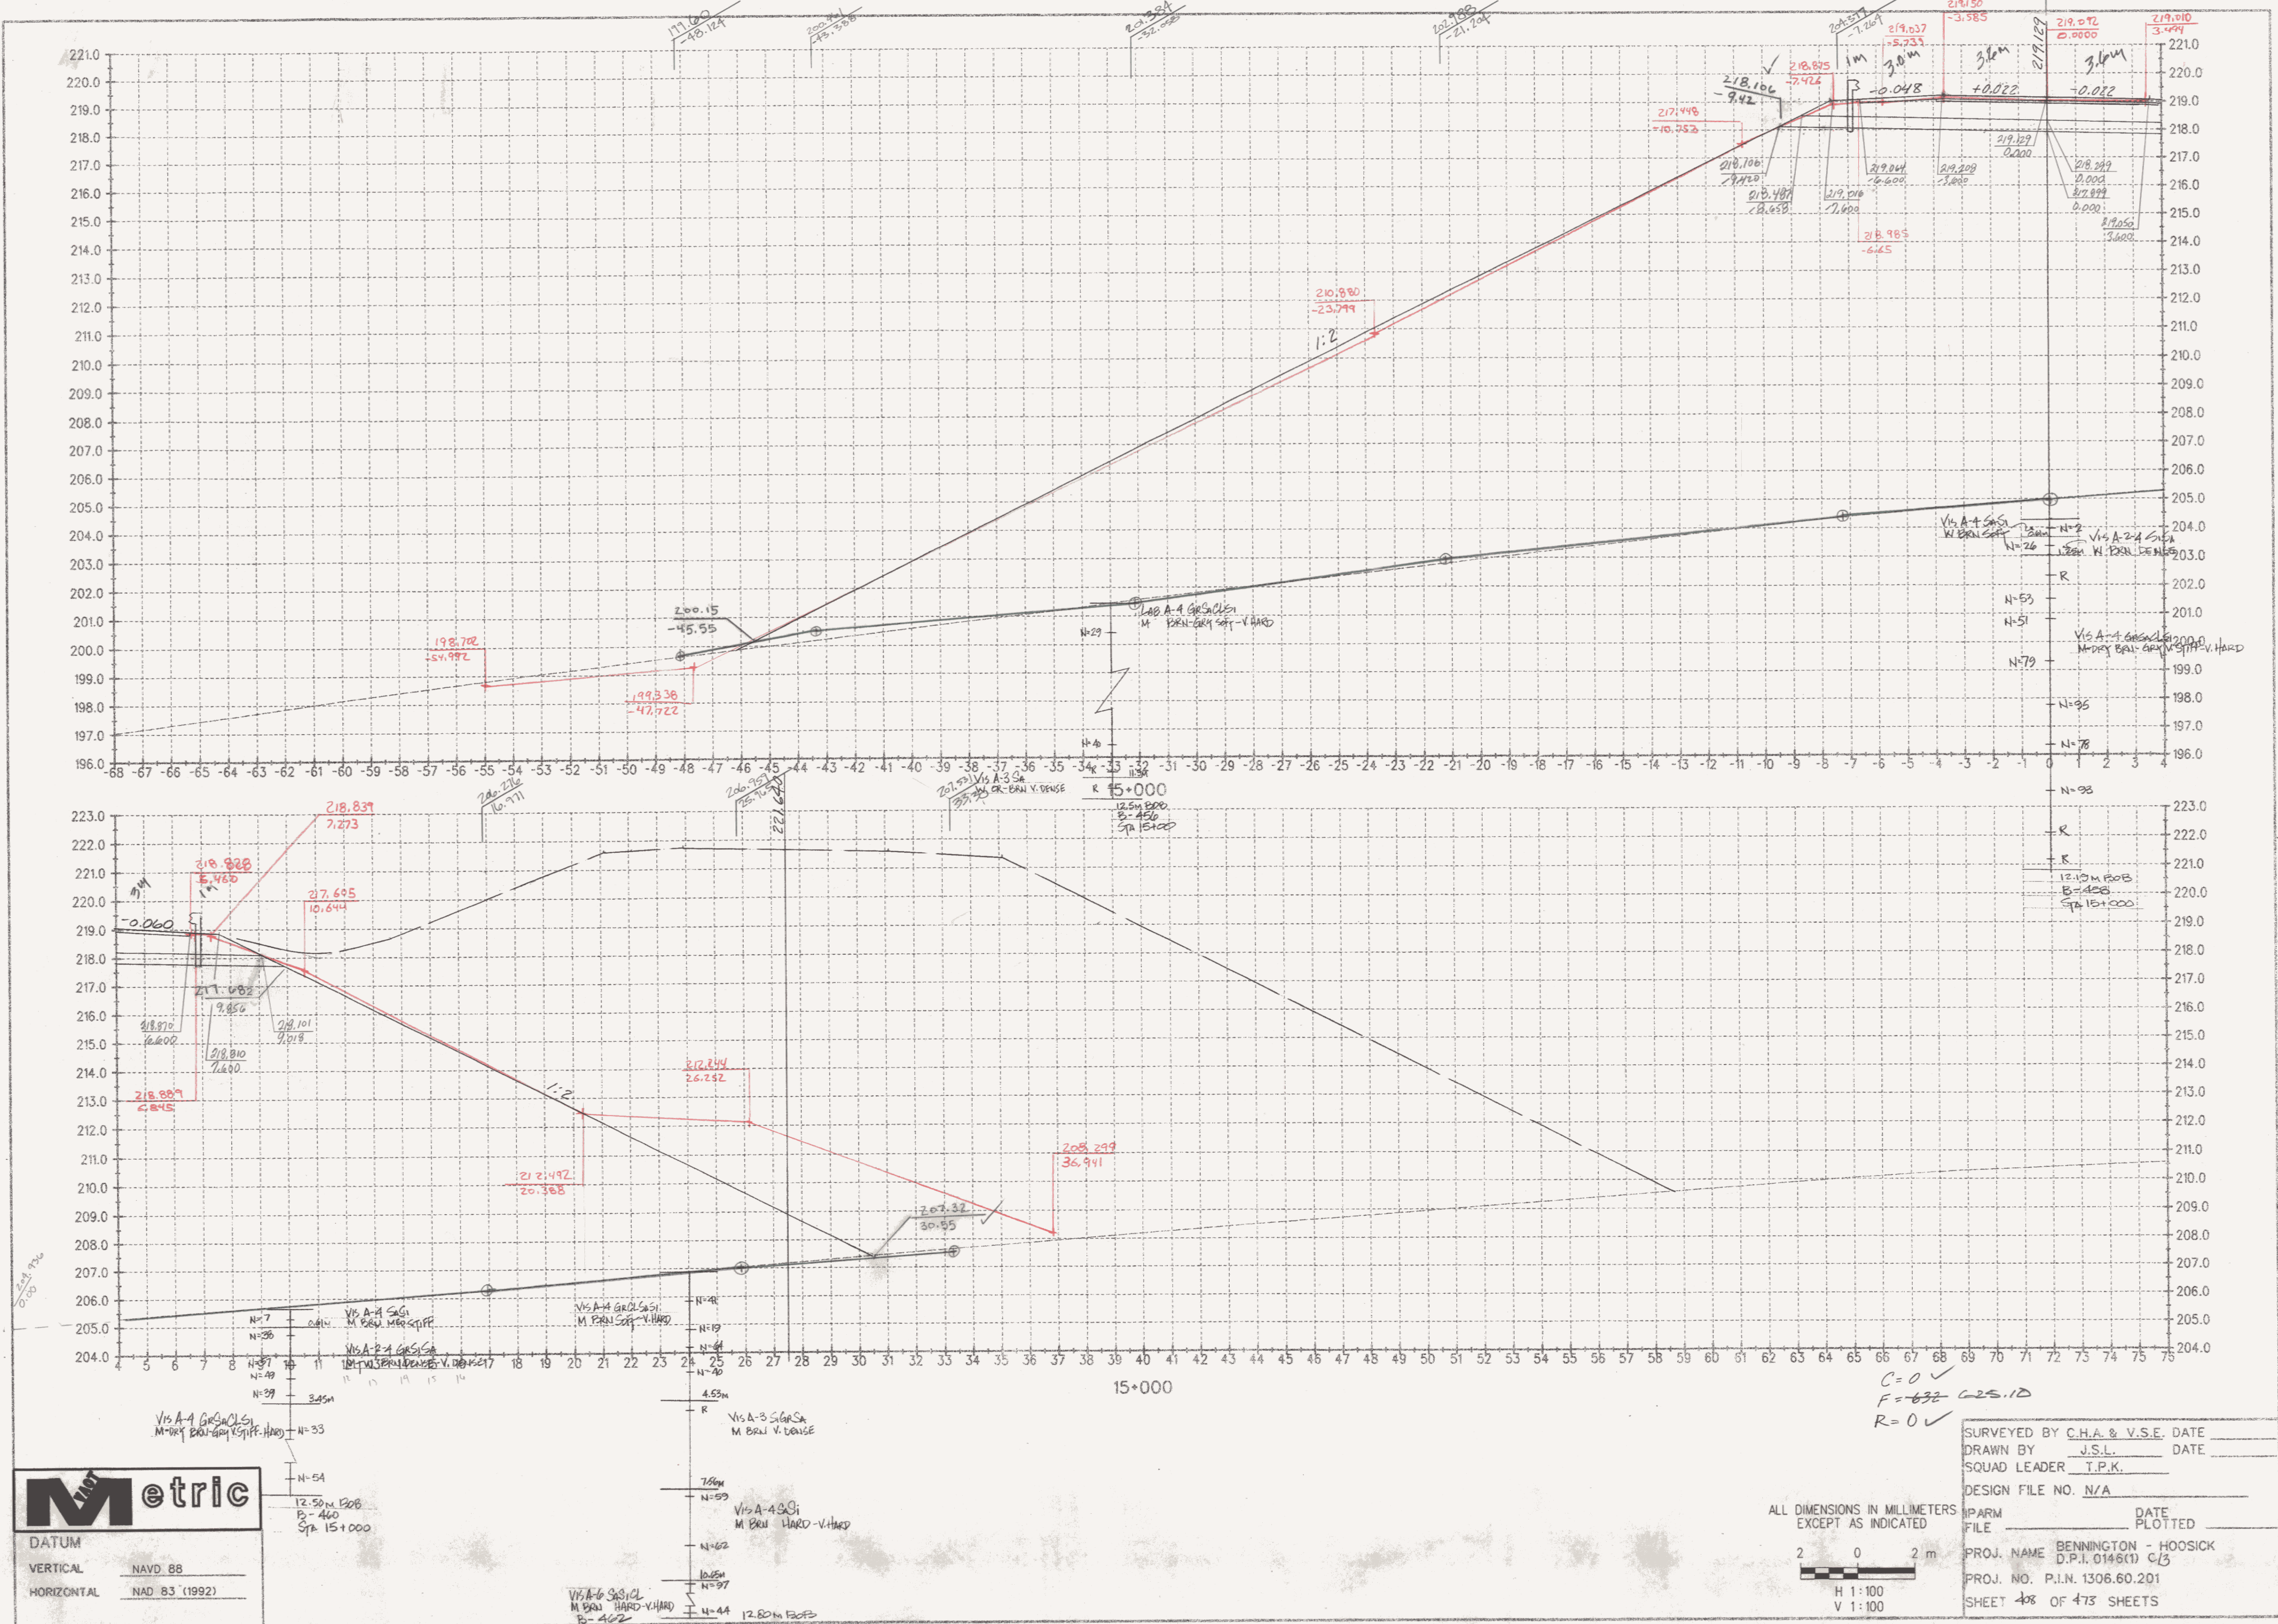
199.60
-48.124
200.961
-43.588
204.384
-32.058
202.788
-21.204
204.377
-7.269
219.150
-3.585
219.072
0.0000
219.010
3.444

221.0
220.0
219.0
218.0
217.0
216.0
215.0
214.0
213.0
212.0
211.0
210.0
209.0
208.0
207.0
206.0
205.0
204.0
203.0
202.0
201.0
200.0
199.0
198.0
197.0
196.0

218.106
-9.42
218.825
-7.424
1m
219.037
-5.733
3.0m
-0.048
3.6m
+0.022
219.129
3.6m
-0.022
217.448
-10.752
218.106
-9.420
218.487
-8.658
219.018
-7.600
219.064
-6.600
219.208
-3.800
219.129
0.000
218.299
0.000
217.899
0.000
219.050
3.600
218.985
-6.65
210.880
-23.799
1:2

Vis A-4 SaSi
W BRN SOFT
N=2
Vis A-2-4 SiSa
W BRN DENSE
N=26
R
N=53
N=51
Vis A-4 GrSaCLSi
M-DRY BRN-GRY V.STIFF-V.HARD
N=79
N=95
N=78

200.15
-45.55
198.702
-54.992
199.338
-47.722
Vis A-4 GrSaCLSi
M BRN-GRY Soft-V.HARD
N=29
N=40

-68 -67 -66 -65 -64 -63 -62 -61 -60 -59 -58 -57 -56 -55 -54 -53 -52 -51 -50 -49 -48 -47 -46 -45 -44 -43 -42 -41 -40 -39 -38 -37 -36 -35 -34 -33 -32 -31 -30 -29 -28 -27 -26 -25 -24 -23 -22 -21 -20 -19 -18 -17 -16 -15 -14 -13 -12 -11 -10 -9 -8 -7 -6 -5 -4 -3 -2 -1 0 1 2 3 4

Vis A-3 Sa
M OR-BRN V.DENSE
R
15+000
12.5m BOB
B-456
Sta 15+000
N=98

223.0
222.0
221.0
220.0
219.0
218.0
217.0
216.0
215.0
214.0
213.0
212.0
211.0
210.0
209.0
208.0
207.0
206.0
205.0
204.0

218.839
7.273
206.276
16.971
206.957
25.465
221.670
207.531
33.487
R
R
12.19m BOB
B=458
Sta 15+000

218.828
6.460
1m
3.1M
-0.060
217.695
10.644
217.682
9.856
218.870
6.600
218.810
7.600
218.101
7.018
218.889
6.645
1:2
212.244
26.232
212.492
20.388
208.299
36.941
207.32
30.55

N=7
N=36
Vis A-4 SaSi
M BRN MED STIFF
Vis A-2-4 GrSiSa
M-W BRN DENSE-V.DENSE
Vis A-4 GrCLSaSi
M BRN Soft-V.HARD
N=48
N=19
N=64
N=40
N=37
N=49
N=39
3.45m
4.53m
R
Vis A-3 SiGrSa
M BRN V.DENSE
Vis A-4 GrSaCLSi
M-DRY BRN-GRY V.STIFF-HARD
N=33
N=54
12.50m BOB
B-460
Sta 15+000
7.56m
N=59
Vis A-4 SaSi
M BRN HARD-V.HARD
N=62
10.65m
N=97
Vis A-6 SaSiCL
M BRN HARD-V.HARD
B-462
N=44
12.80m BOB

4 5 6 7 8 9 10 11 17 18 19 20 21 22 23 24 25 26 27 28 29 30 31 32 33 34 35 36 37 38 39 40 41 42 43 44 45 46 47 48 49 50 51 52 53 54 55 56 57 58 59 60 61 62 63 64 65 66 67 68 69 70 71 72 73 74 75 76

15+000

C=0 ✓
F=632 625.10
R=0 ✓

Metric
DATUM
VERTICAL NAVD 88
HORIZONTAL NAD 83 (1992)

ALL DIMENSIONS IN MILLIMETERS EXCEPT AS INDICATED
2 0 2 m
H 1:100
V 1:100

SURVEYED BY C.H.A. & V.S.E. DATE
DRAWN BY J.S.L. DATE
SQUAD LEADER T.P.K.
DESIGN FILE NO. N/A
IPARM FILE DATE PLOTTED
PROJ. NAME BENNINGTON - HOOSICK D.P.I. 0146(1) C/3
PROJ. NO. P.I.N. 1306.60.201
SHEET 408 OF 473 SHEETS